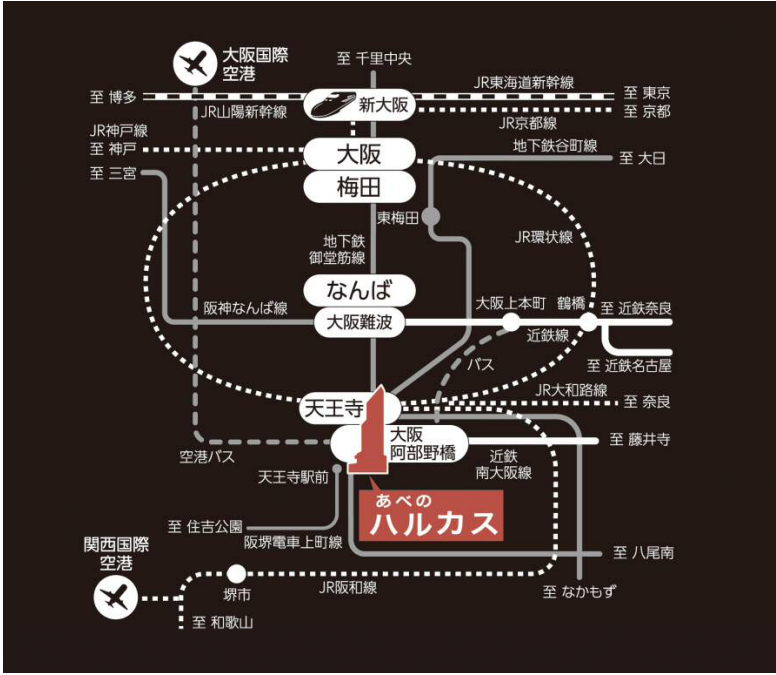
大阪国際空港

至 千里中央

至 博多

JR東海道新幹線

至 東京

新大阪

至 京都

JR山陽新幹線

JR京都線

JR神戸線

至 神戸

大阪

地下鉄谷町線

至 大日

梅田

至 三宮

東梅田

地下鉄御堂筋線

JR環状線

なんば

阪神なんば線

大阪上本町

鶴橋

至 近鉄奈良

大阪難波

近鉄線

至 近鉄名古屋

バス

JR大和路線

天王寺

至 奈良

大阪阿部野橋

至 藤井寺

空港バス

近鉄南大阪線

天王寺駅前

あべの

ハルカス

至 住吉公園

阪堺電車上町線

至 八尾南

関西国際空港

堺市

JR阪和線

至 なかもず

至 和歌山